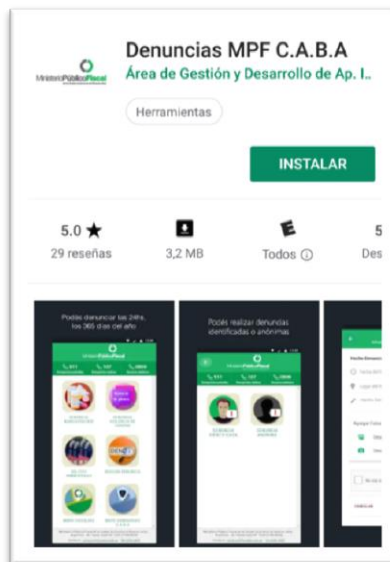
MinisterioPúblicoFiscal

Denuncias MPF C.A.B.A

Área de Gestión y Desarrollo de Ap. I..

Herramientas

INSTALAR

5.0 ★
29 reseñas

3,2 MB

Todos ⓘ

5
Des

Podés denunciar las 24hs, los 365 días del año

MinisterioPúblicoFiscal

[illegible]

Podés realizar denuncias identificadas o anónimas

MinisterioPúblicoFiscal

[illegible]